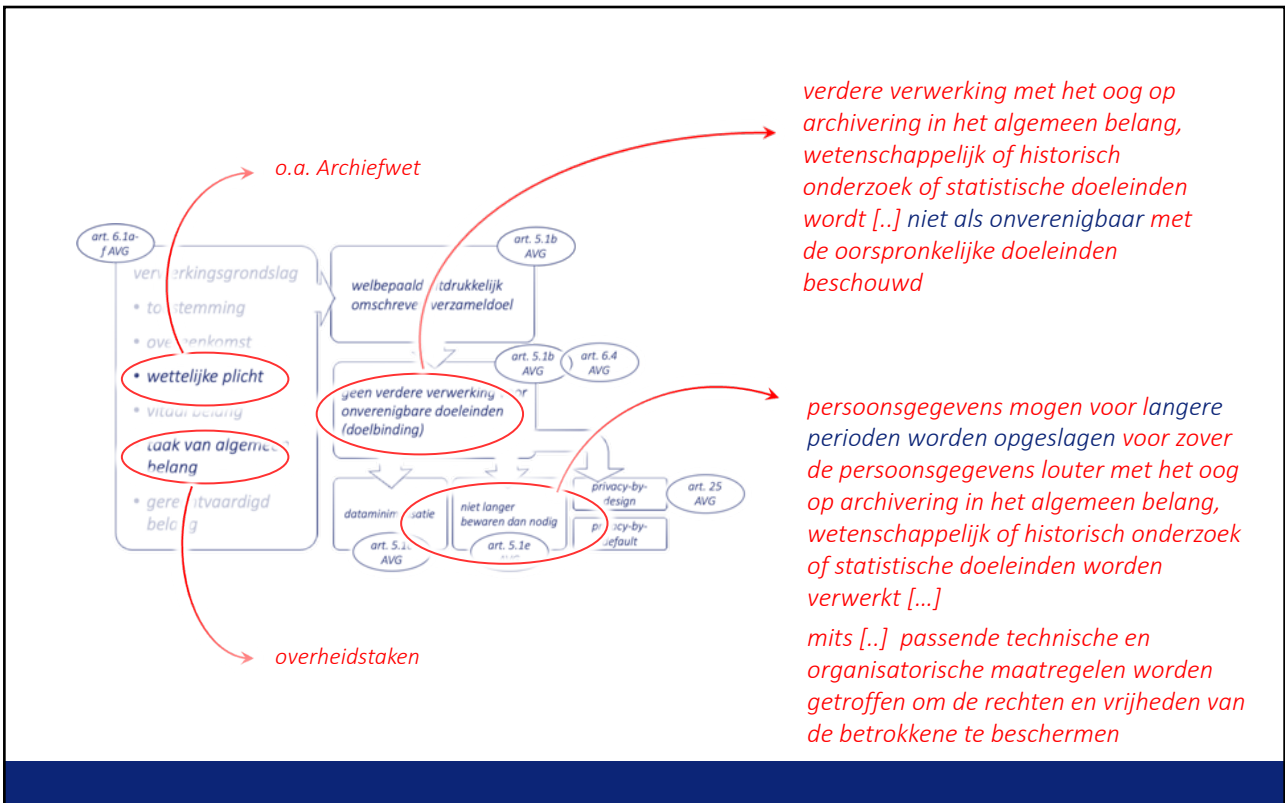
o.a. Archiefwet

art. 6.1a-f AVG

verwerkingsgrondslag

• to stemming

• ove eenkomst

• wettelijke plicht

• vitaal belang

• taak van algeme belang

• gere itvaardigd belang

overheidstaken

art. 5.1b AVG

welbepaald uitdrukkelijk omschreve verzameldoel

art. 5.1b AVG

art. 6.4 AVG

geen verdere verwerking voor onverenigbare doeleinden (doelbinding)

dataminim satie

art. 5.1c AVG

niet langer bewaren dan nodig

art. 5.1e AVG

privacy-by-design

art. 25 AVG

privacy-by-default

verdere verwerking met het oog op archivering in het algemeen belang, wetenschappelijk of historisch onderzoek of statistische doeleinden wordt [..] niet als onverenigbaar met de oorspronkelijke doeleinden beschouwd

persoonsgegevens mogen voor langere perioden worden opgeslagen voor zover de persoonsgegevens louter met het oog op archivering in het algemeen belang, wetenschappelijk of historisch onderzoek of statistische doeleinden worden verwerkt […]

mits [..] passende technische en organisatorische maatregelen worden getroffen om de rechten en vrijheden van de betrokkene te beschermen